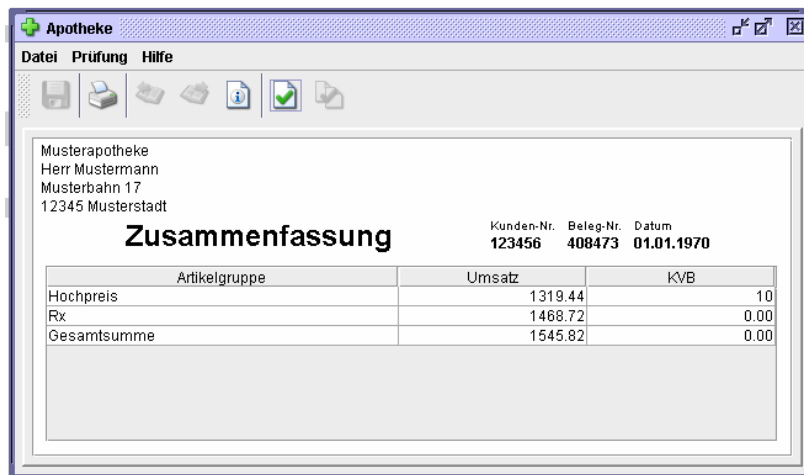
Apotheke

Datei Prüfung Hilfe

Musterapotheke
Herr Mustermann
Musterbahn 17
12345 Musterstadt

Zusammenfassung

Kunden-Nr. 123456
Beleg-Nr. 408473
Datum 01.01.1970

| Artikelgruppe | Umsatz | KVB |
|---|---|---|
| Hochpreis | 1319.44 | 10 |
| Rx | 1468.72 | 0.00 |
| Gesamtsumme | 1545.82 | 0.00 |